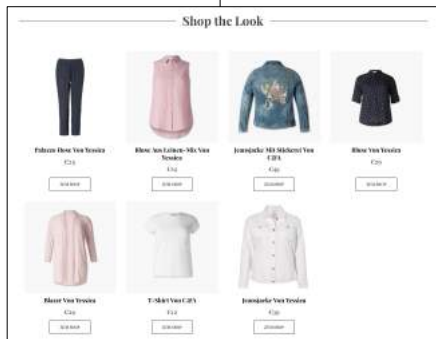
Shop the Look

Paluzzo Hose Von Yessica
€29
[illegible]

Bluse Aus Leinen-Mix Von Yessica
€29
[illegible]

Jeansjacke Mit Stickerei Von CFA
€49
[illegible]

Bluse Von Yessica
€29
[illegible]

Blazer Von Yessica
€39
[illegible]

T-Shirt Von C&A
€12
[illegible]

Jeansjacke Von Yessica
€39
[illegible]